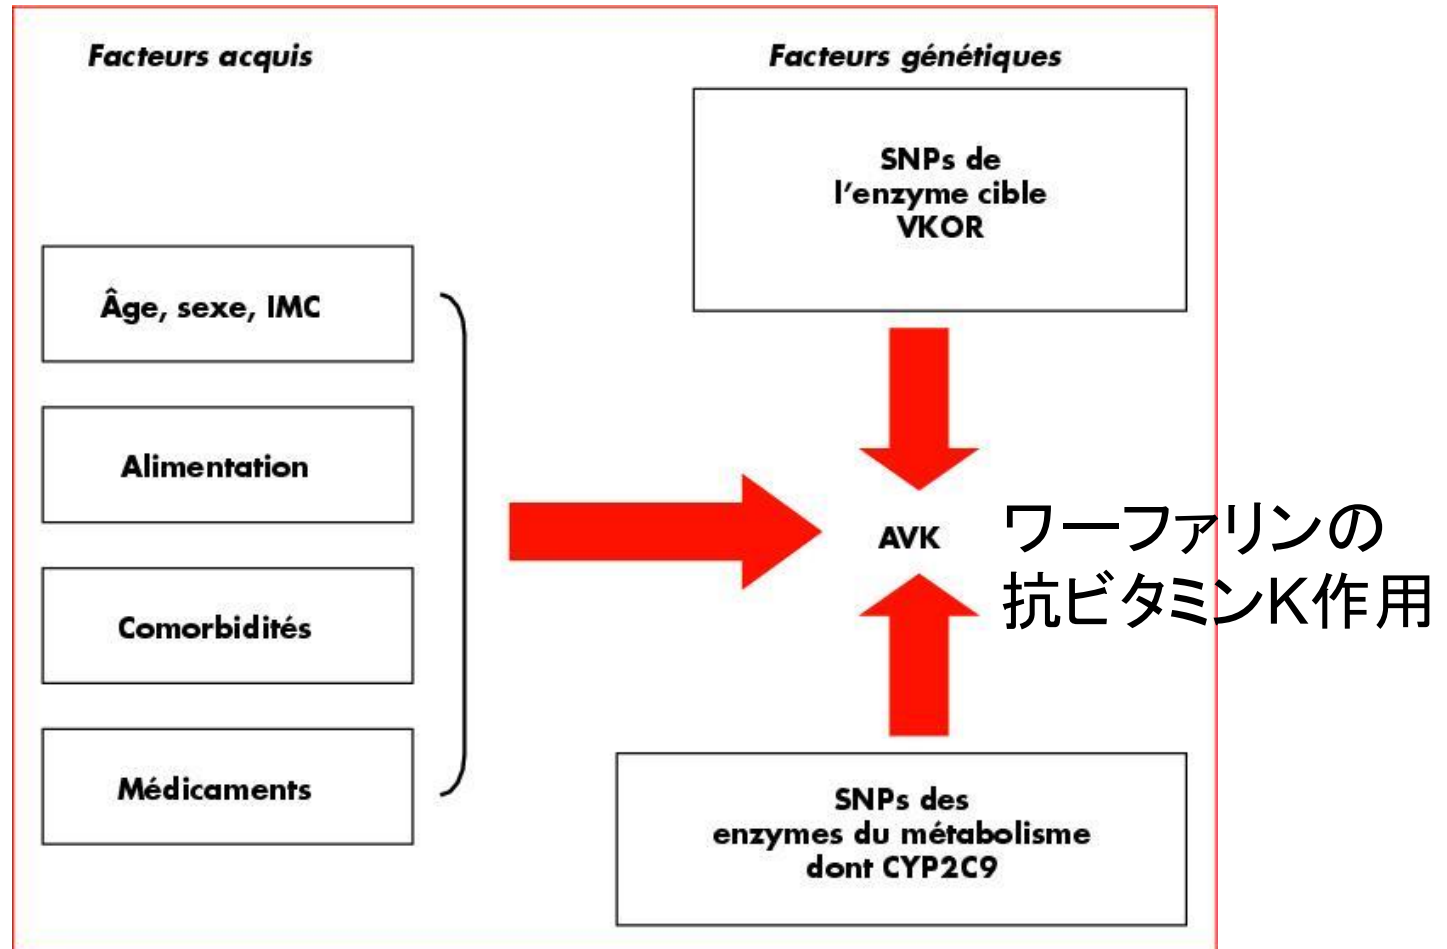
Facteurs acquis

Facteurs génétiques

SNPs de
l'enzyme cible
VKOR

Âge, sexe, IMC

Alimentation

Comorbidités

Médicaments

AVK

ワーファリンの
抗ビタミンK作用

SNPs des
enzymes du métabolisme
dont CYP2C9